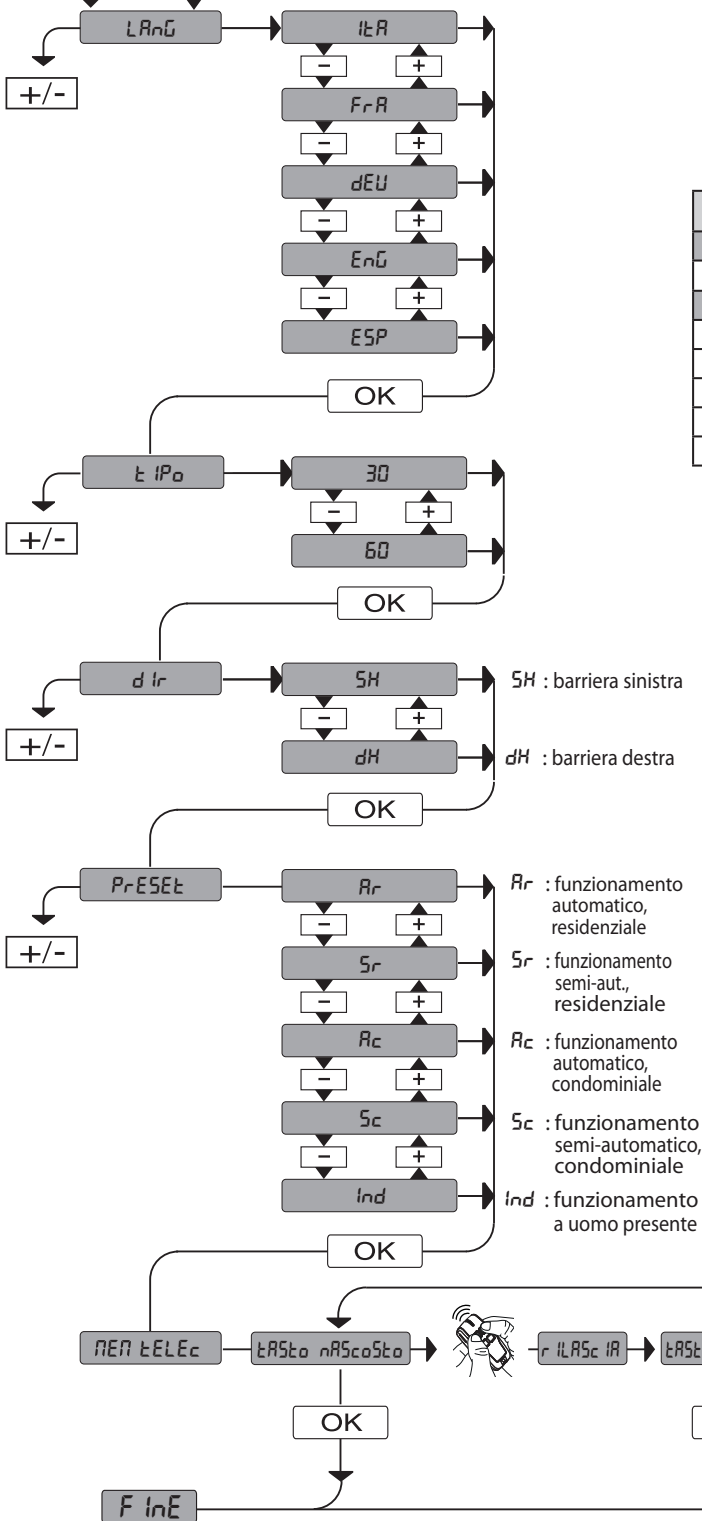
LAnG

+/-

ItA

−

+

FrA

−

+

dEU

−

+

EnG

−

+

ESP

OK

tIPo

+/-

30

−

+

60

OK

dIr

+/-

SH

−

+

dH

SH : barriera sinistra

dH : barriera destra

OK

PrESEt

+/-

Ar

−

+

Sr

−

+

Ac

−

+

Sc

−

+

Ind

Ar : funzionamento automatico, residenziale

Sr : funzionamento semi-aut., residenziale

Ac : funzionamento automatico, condominiale

Sc : funzionamento semi-automatico, condominiale

Ind : funzionamento a uomo presente

OK

MEM tELEc

tASto nAScoSto

rILAScIA

tASt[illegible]

OK

FInE